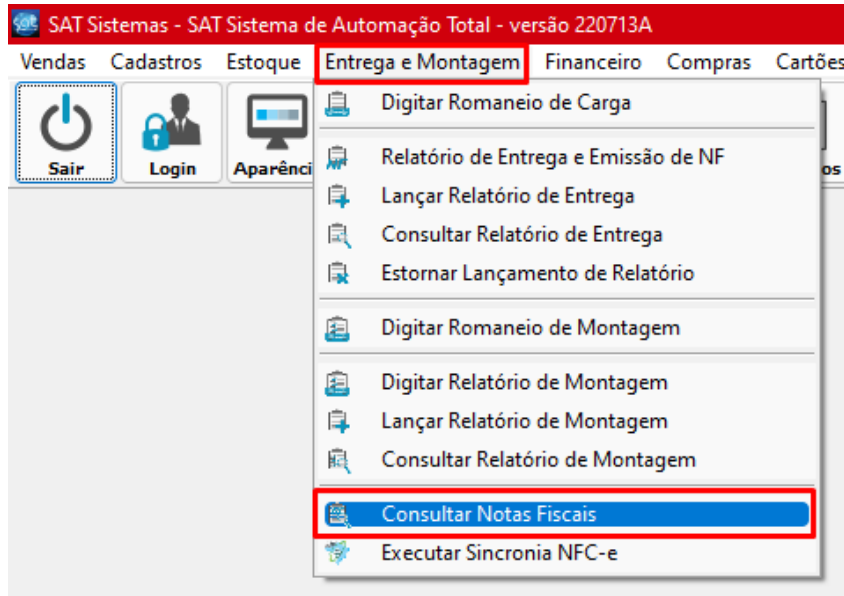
SAT Sistemas - SAT Sistema de Automação Total - versão 220713A

Vendas Cadastros Estoque Entrega e Montagem Financeiro Compras Cartões

Sair Login Aparênci os

Digitar Romaneio de Carga

Relatório de Entrega e Emissão de NF
Lançar Relatório de Entrega
Consultar Relatório de Entrega
Estornar Lançamento de Relatório

Digitar Romaneio de Montagem

Digitar Relatório de Montagem
Lançar Relatório de Montagem
Consultar Relatório de Montagem

Consultar Notas Fiscais
Executar Sincronia NFC-e